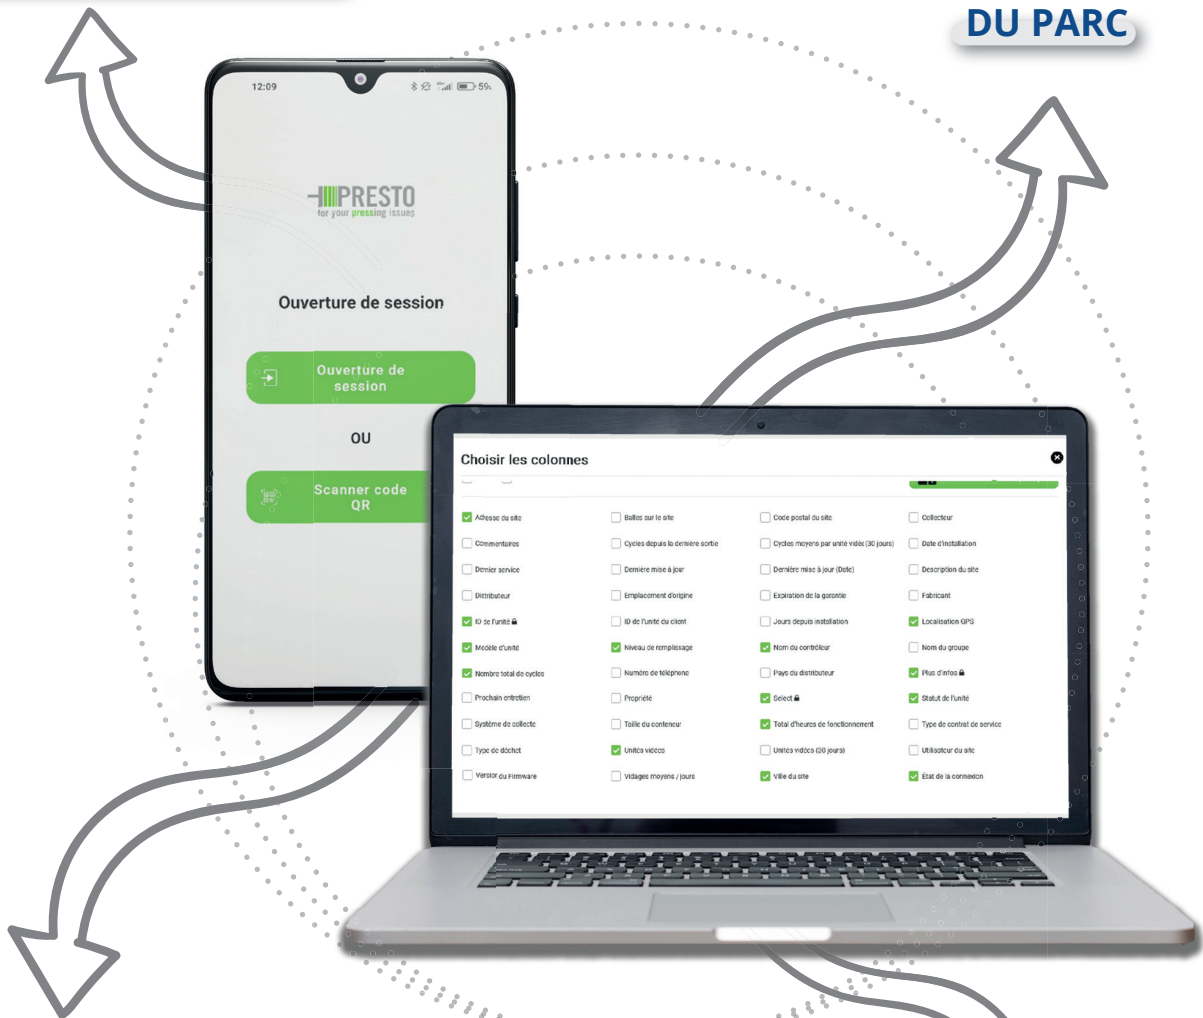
DU PARC

12:09

59%

PRESTO
for your pressing issues

Ouverture de session

Ouverture de session

OU

Scanner code QR

Choisir les colonnes

| | | | |
|---|---|---|---|
| Adresse du site | Balles sur le site | Code postal du site | Collecteur |
| Commentaires | Cycles depuis la dernière sortie | Cycles moyens par unité vidée (30 jours) | Date d'installation |
| Dernier service | Dernière mise à jour | Dernière mise à jour (Date) | Description du site |
| Distributeur | Emplacement d'origine | Expiration de la garantie | Fabricant |
| ID de l'unité | ID de l'unité du client | Jours depuis installation | Localisation GPS |
| Modèle d'unité | Niveau de remplissage | Nom du contrôleur | Nom du groupe |
| Nombre total de cycles | Numéro de téléphone | Pays du distributeur | Plus d'infos |
| Prochain entretien | Propriété | Select | Statut de l'unité |
| Système de collecte | Taille du conteneur | Total d'heures de fonctionnement | Type de contrat de service |
| Type de déchet | Unités vidées | Unités vidées (30 jours) | Utilisateur du site |
| Version du Firmware | Vidages moyens / jours | Ville du site | État de la connexion |